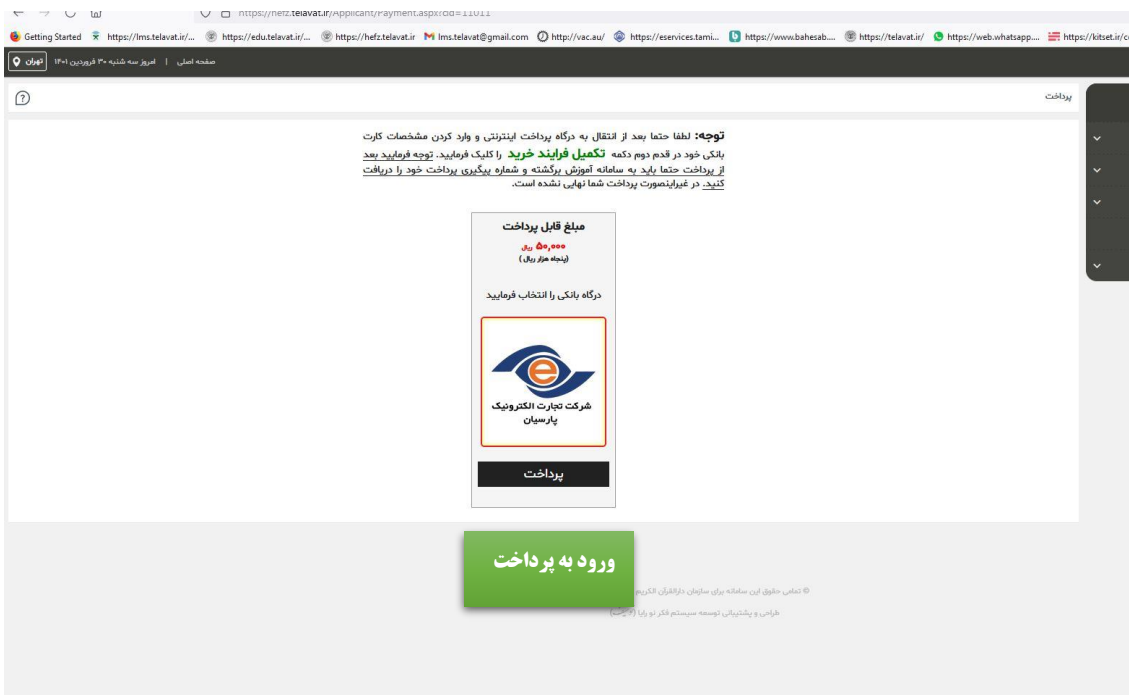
https://hefz.telavat.ir/Applicant/Payment.aspx?cid=11011

Getting Started https://lms.telavat.ir/... https://edu.telavat.ir/... https://hefz.telavat.ir lms.telavat@gmail.com http://vac.au/ https://eservices.tami... https://www.bahesab.... https://telavat.ir/ https://web.whatsapp.... https://kitset.ir/c

تهران امروز سه شنبه ۳۰ فروردین ۱۴۰۱ | صفحه اصلی

پرداخت

توجه: لطفا حتما بعد از انتقال به درگاه پرداخت اینترنتی و وارد کردن مشخصات کارت بانکی خود در قدم دوم دکمه تکمیل فرایند خرید را کلیک فرمایید. توجه فرمایید بعد از پرداخت حتما باید به سامانه آموزش برگشته و شماره پیگیری پرداخت خود را دریافت کنید. در غیراینصورت پرداخت شما نهایی نشده است.

مبلغ قابل پرداخت
۵۰,۰۰۰ ریال
(پنجاه هزار ریال)

درگاه بانکی را انتخاب فرمایید

شرکت تجارت الکترونیک پارسیان

پرداخت

ورود به پرداخت

© تمامی حقوق این سامانه برای سازمان دارالقرآن الکریم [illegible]

طراحی و پشتیبانی توسعه سیستم فکر نو پایا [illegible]